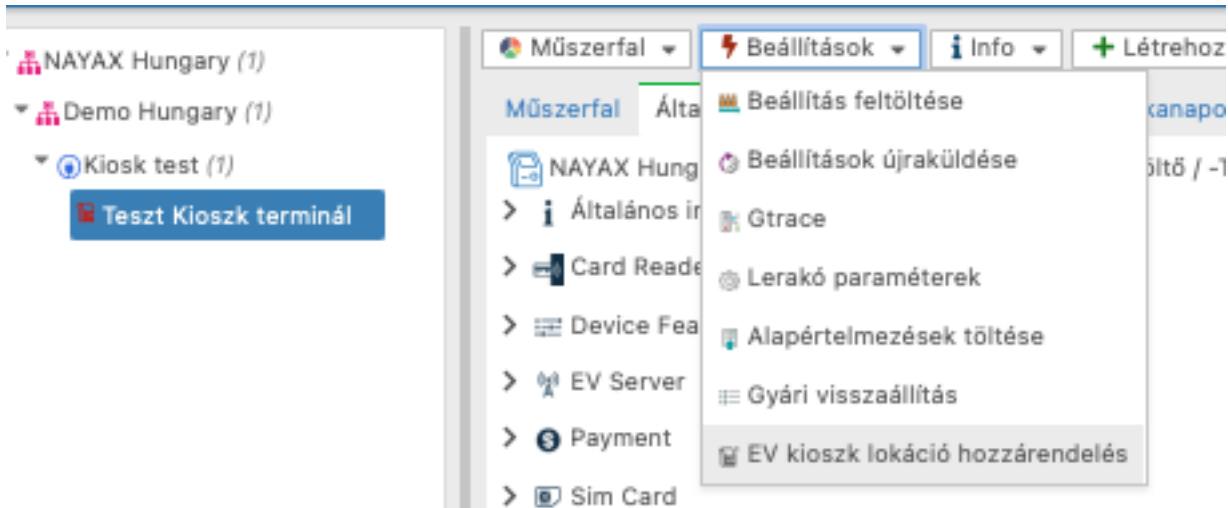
NAYAX Hungary (1)
Demo Hungary (1)
Kiosk test (1)
Teszt Kioszk terminál

Műszerfal
Beállítások
Info
Létrehoz

Műszerfal
Álta
kanapo

NAYAX Hung
öltő / -T
Általános in
Card Reade
Device Fea
EV Server
Payment
Sim Card

Beállítás feltöltése
Beállítások újraküldése
Gtrace
Lerakó paraméterek
Alapértelmezések töltése
Gyári visszaállítás
EV kioszk lokáció hozzárendelés